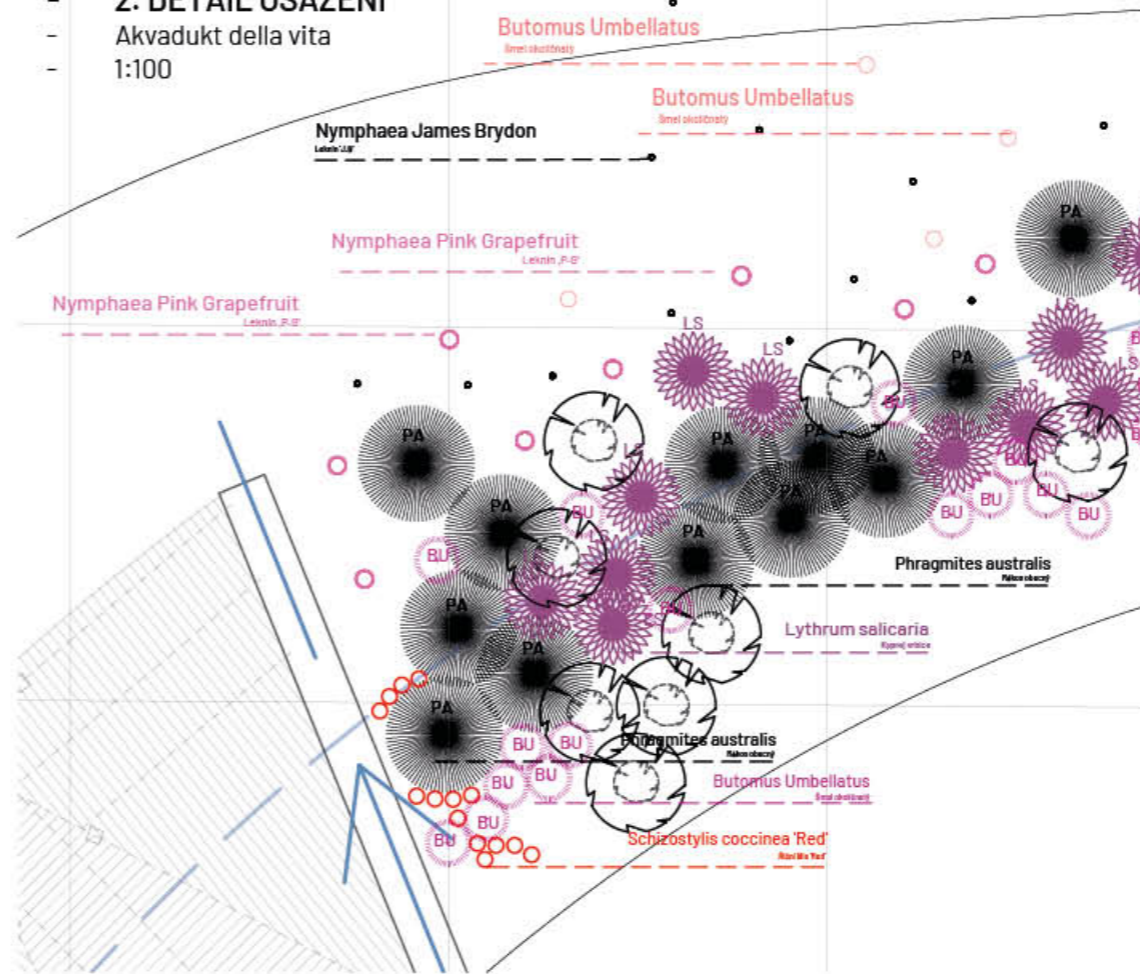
- 2. DETAIL OSÁZENÍ
- Akvadukt della vita
- 1:100

Butomus Umbellatus
Šmel okoličnatý

Butomus Umbellatus
Šmel okoličnatý

Nymphaea James Brydon
Leknín 'J.B'

Nymphaea Pink Grapefruit
Leknín 'P.G'

Nymphaea Pink Grapefruit
Leknín 'P.G'

PA
LS
LS
PA
PA
BU
LS
PA
PA
PA
PA
LS
BU
BU
BU
PA
BU
BU
PA
LS
LS
BU
PA
PA

Phragmites australis
Rákos obecný

Lythrum salicaria
Kyprej vrbice

BU
BU
BU
BU
BU
BU

Phragmites australis
Rákos obecný

Butomus Umbellatus
Šmel okoličnatý

Schizostylis coccinea 'Red'
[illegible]